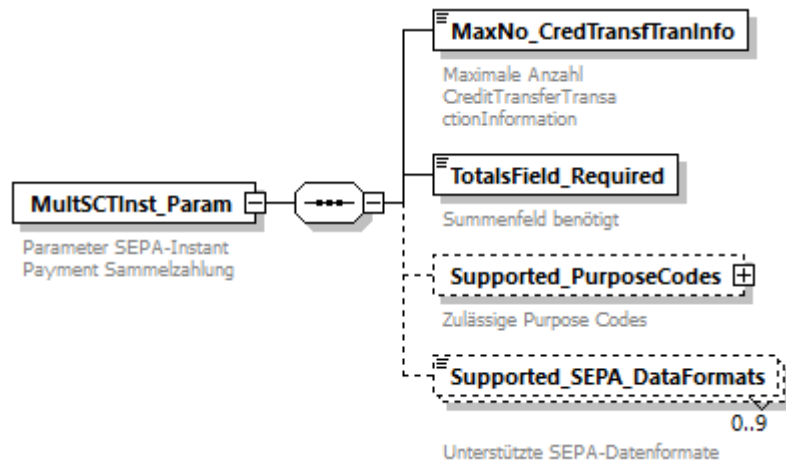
MultSCTInst_Param

Parameter SEPA-Instant Payment Sammelzahlung

MaxNo_CredTransfTranInfo

Maximale Anzahl CreditTransferTransactionInformation

TotalsField_Required

Summenfeld benötigt

Supported_PurposeCodes

Zulässige Purpose Codes

Supported_SEPA_DataFormats

0..9

Unterstützte SEPA-Datenformate